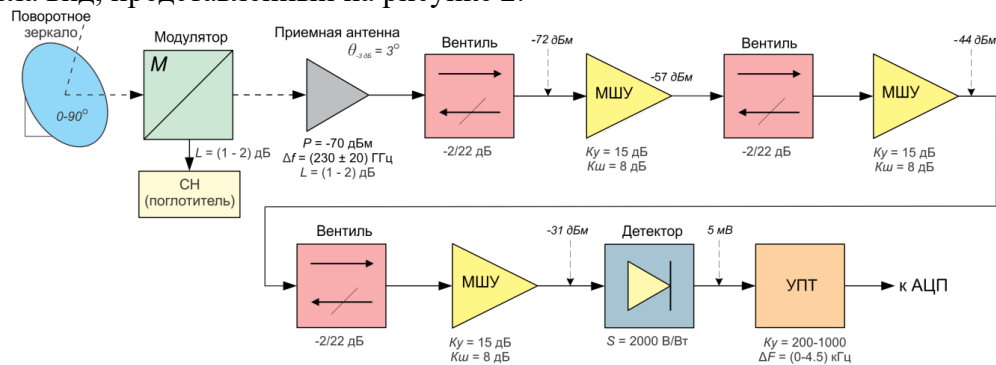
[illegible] вид, представленный на рисунке 2.

Поворотное зеркало

0-90°

Модулятор

M

L = (1 - 2) дБ

СН (поглотитель)

Приемная антенна

$\theta_{-3 дБ} = 3°$

P = -70 дБм
Δf = (230 ± 20) ГГц
L = (1 - 2) дБ

Вентиль

-2/22 дБ

-72 дБм

МШУ

-57 дБм

Kу = 15 дБ
Kш = 8 дБ

Вентиль

-2/22 дБ

МШУ

-44 дБм

Kу = 15 дБ
Kш = 8 дБ

Вентиль

-2/22 дБ

МШУ

Kу = 15 дБ
Kш = 8 дБ

-31 дБм

Детектор

S = 2000 В/Вт

5 мВ

УПТ

Kу = 200-1000
ΔF = (0-4.5) кГц

к АЦП